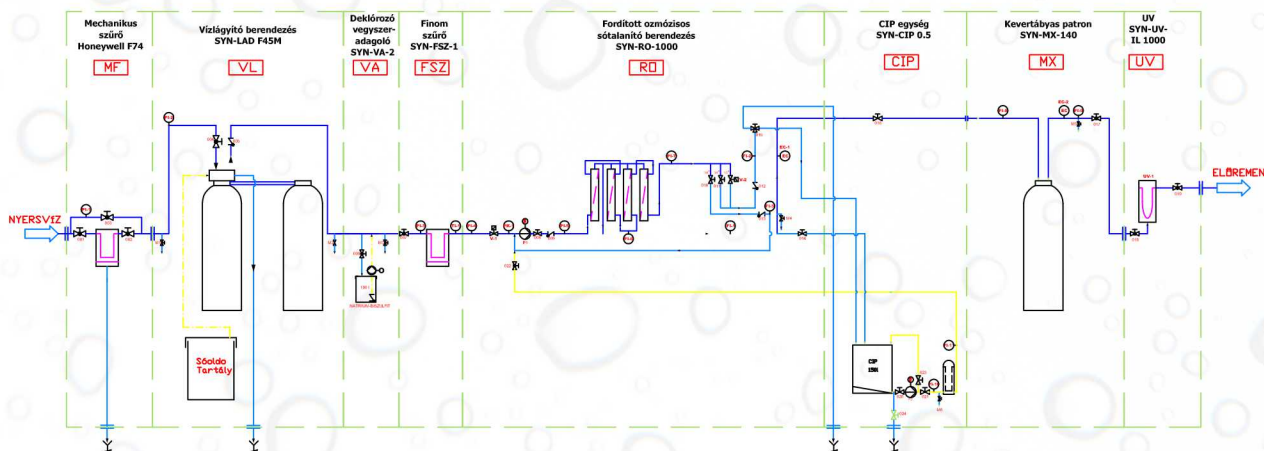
Mechanikus szűrő Honeywell F74

MF

Vízlágyító berendezés SYN-LAD F45M

VL

Deklórozó vegyszer-adagoló SYN-VA-2

VA

Finom szűrő SYN-FSZ-1

FSZ

Fordított ozmózisos sótalanító berendezés SYN-RO-1000

RO

CIP egység SYN-CIP 0.5

CIP

Kevertágyas patron SYN-MX-140

MX

UV SYN-UV-IL 1000

UV

NYERSVÍZ

ELŐREMEN

Sóoldó Tartály

CIP 150l